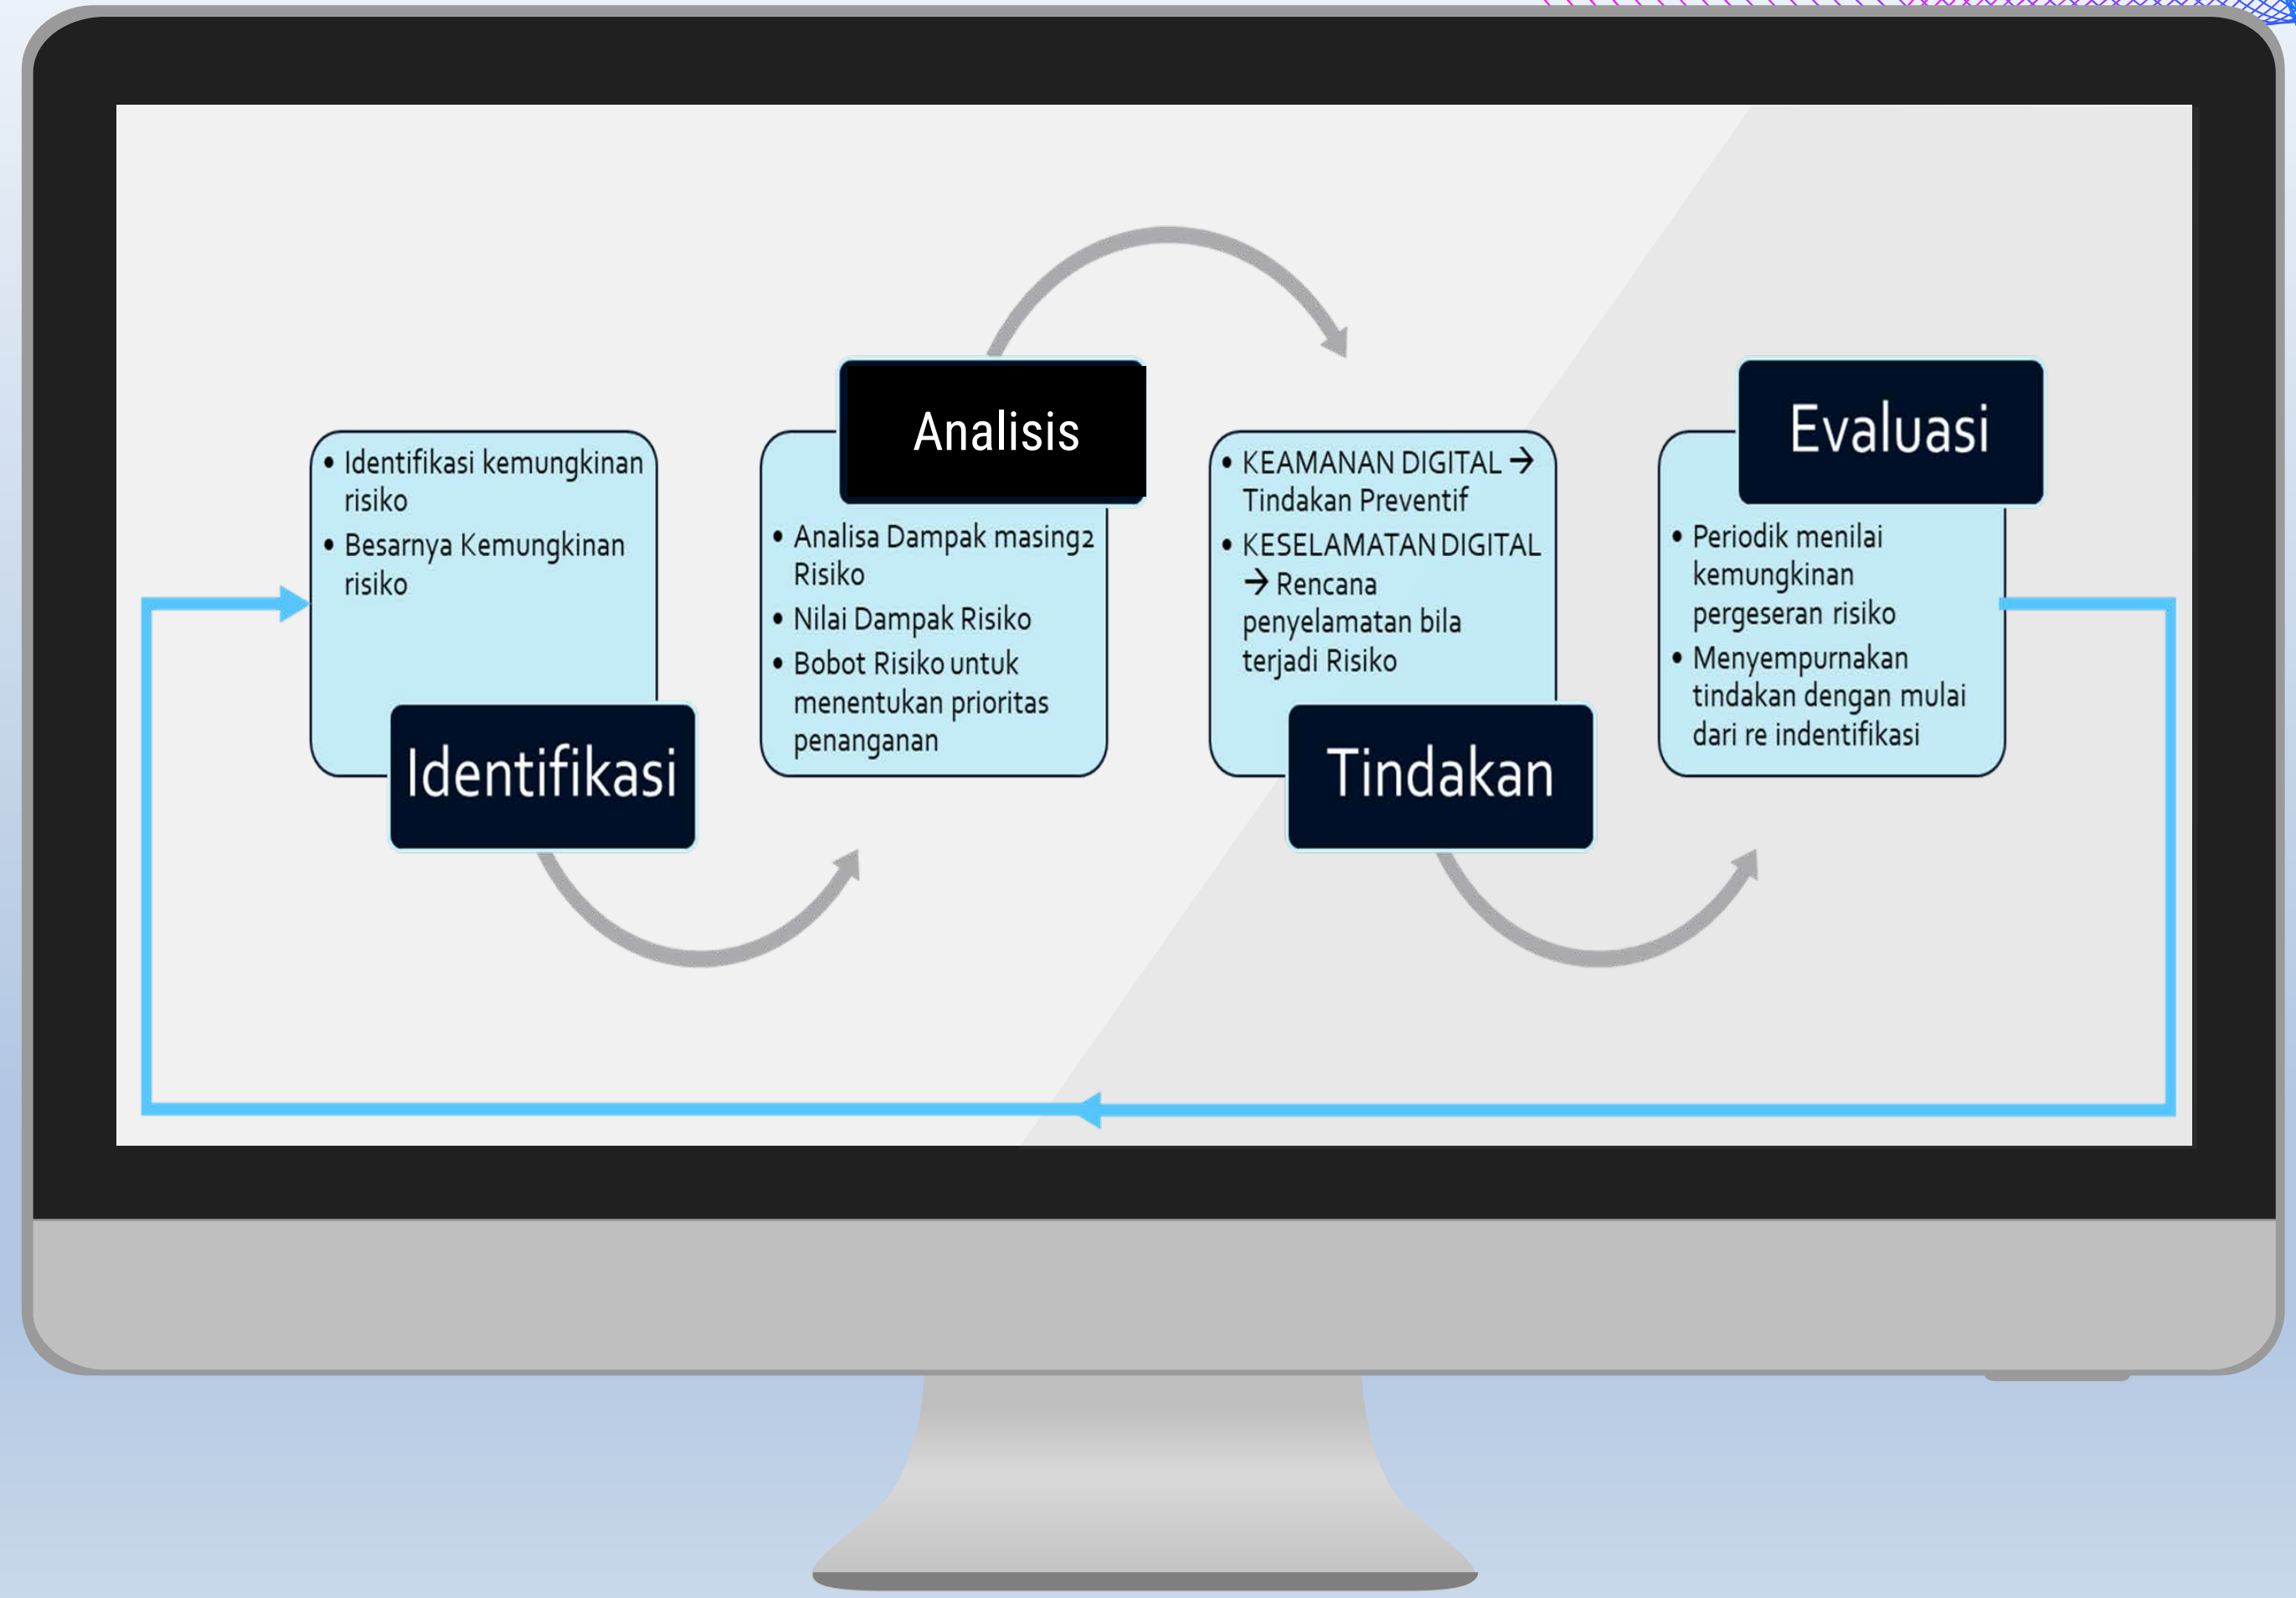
• Identifikasi kemungkinan risiko
• Besarnya Kemungkinan risiko

Identifikasi

Analisis

• Analisa Dampak masing2 Risiko
• Nilai Dampak Risiko
• Bobot Risiko untuk menentukan prioritas penanganan

• KEAMANAN DIGITAL → Tindakan Preventif
• KESELAMATAN DIGITAL → Rencana penyelamatan bila terjadi Risiko

Tindakan

Evaluasi

• Periodik menilai kemungkinan pergeseran risiko
• Menyempurnakan tindakan dengan mulai dari re indentifikasi